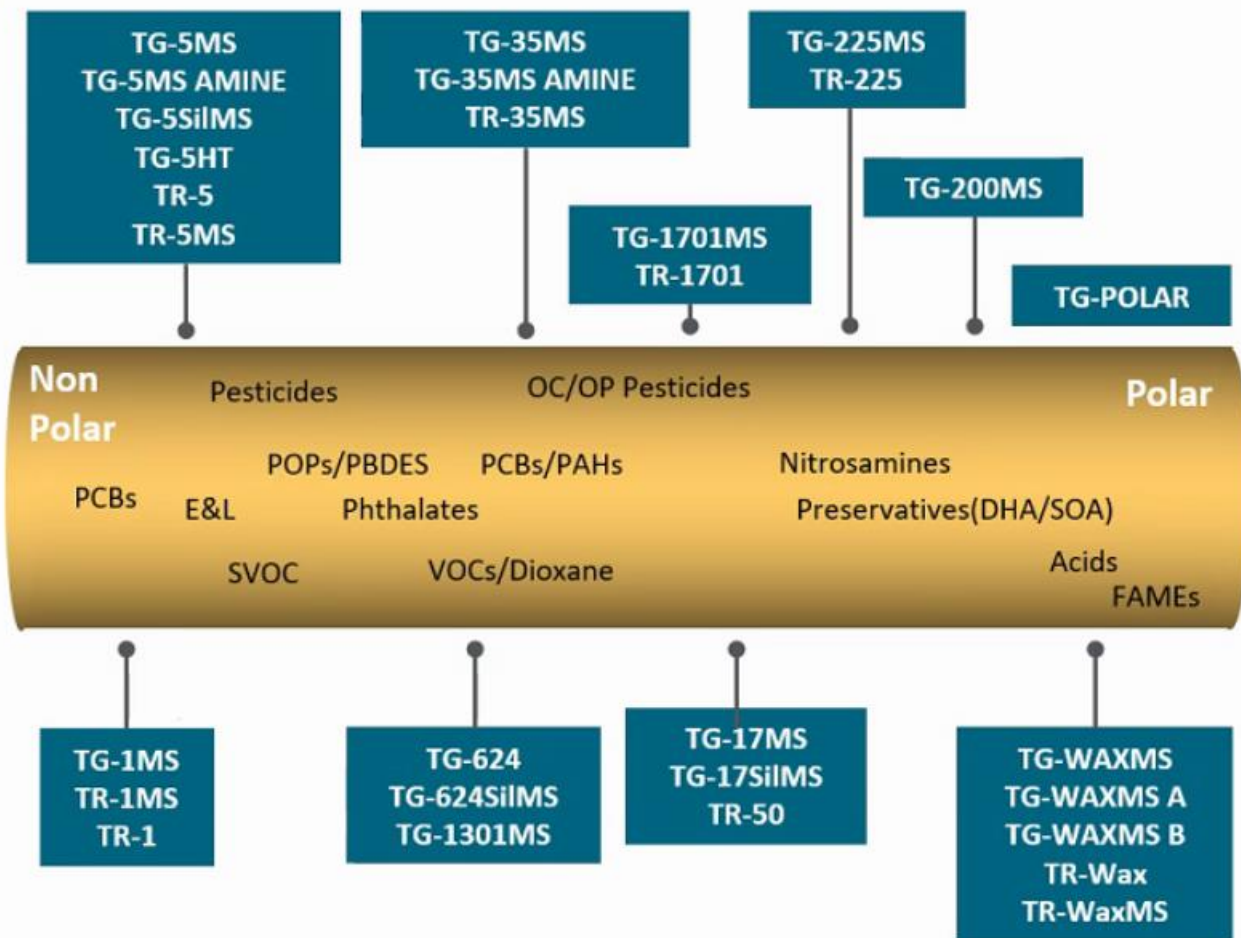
TG-5MS
TG-5MS AMINE
TG-5SilMS
TG-5HT
TR-5
TR-5MS

TG-35MS
TG-35MS AMINE
TR-35MS

TG-1701MS
TR-1701

TG-225MS
TR-225

TG-200MS

TG-POLAR

Non Polar

Pesticides

OC/OP Pesticides

Polar

POPs/PBDES

PCBs/PAHs

Nitrosamines

PCBs

E&L

Phthalates

Preservatives(DHA/SOA)

SVOC

VOCs/Dioxane

Acids

FAMEs

TG-1MS
TR-1MS
TR-1

TG-624
TG-624SilMS
TG-1301MS

TG-17MS
TG-17SilMS
TR-50

TG-WAXMS
TG-WAXMS A
TG-WAXMS B
TR-Wax
TR-WaxMS